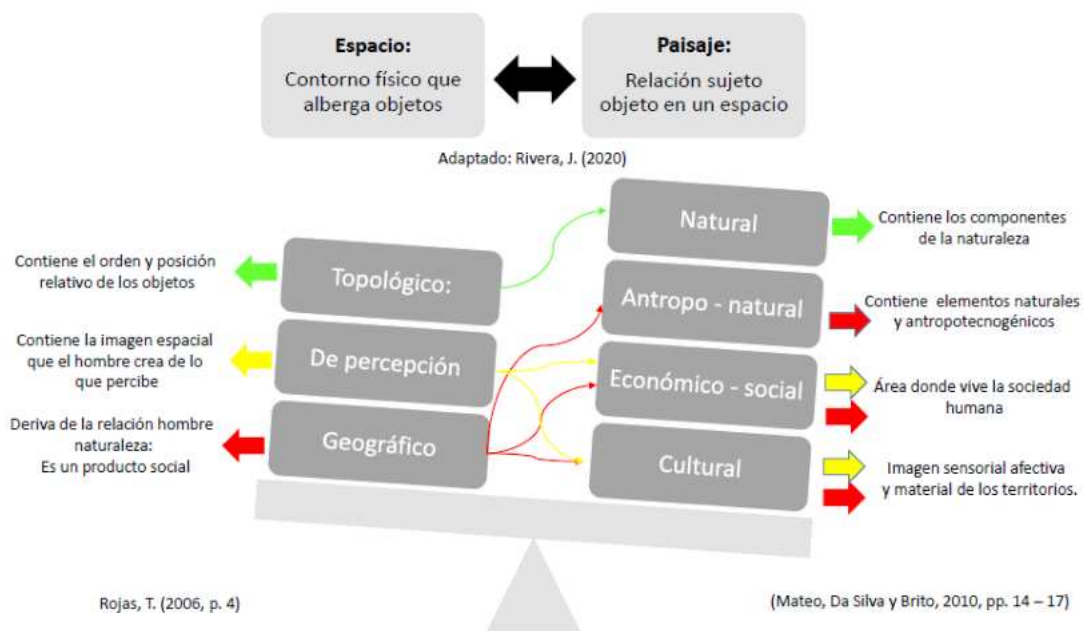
**Espacio:**
Contorno físico que alberga objetos

**Paisaje:**
Relación sujeto objeto en un espacio

Adaptado: Rivera, J. (2020)

Contiene el orden y posición relativo de los objetos

Topológico:

Contiene la imagen espacial que el hombre crea de lo que percibe

De percepción

Deriva de la relación hombre naturaleza:
Es un producto social

Geográfico

Natural

Contiene los componentes de la naturaleza

Antropo - natural

Contiene elementos naturales y antropotecnogénicos

Económico - social

Área donde vive la sociedad humana

Cultural

Imagen sensorial afectiva y material de los territorios.

Rojas, T. (2006, p. 4)

(Mateo, Da Silva y Brito, 2010, pp. 14 – 17)